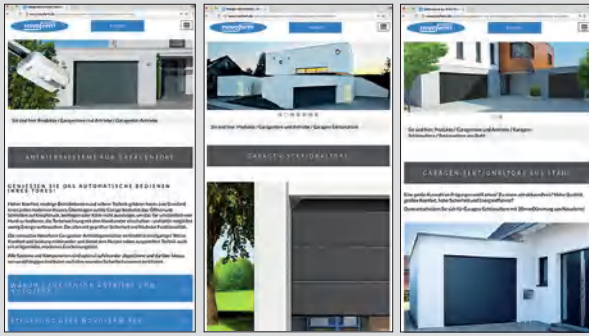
novoferm

Sie sind hier: Produkte / Garagentore mit Antriebe / Garagentor-Antriebe

ANTRIEBSSYSTEME FÜR GARAGENTORE

GENIESSEN SIE DAS AUTOMATISCHE BEDIENEN IHRER TORE!

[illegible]

WARUM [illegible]

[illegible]

novoferm

Sie sind hier: Produkte / Garagentore mit Antriebe / Garagen-Sektionaltore

GARAGEN-SEKTIONALTORE

novoferm

Sie sind hier: Produkte / Garagentore mit Antriebe / Garagen-Sektionaltore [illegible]

GARAGEN-SEKTIONALTORE AUS STAHL

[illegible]